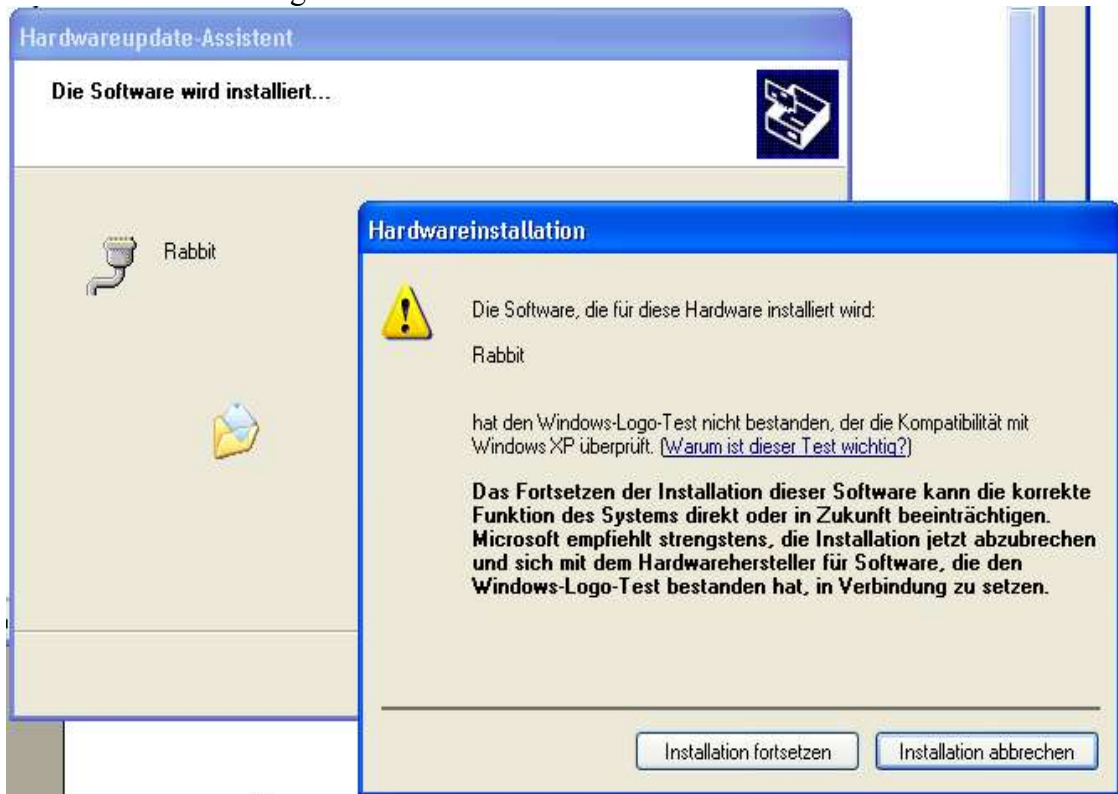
Hardwareupdate-Assistent

Die Software wird installiert...

Rabbit

Hardwareinstallation

Die Software, die für diese Hardware installiert wird:

Rabbit

hat den Windows-Logo-Test nicht bestanden, der die Kompatibilität mit Windows XP überprüft. (Warum ist dieser Test wichtig?)

Das Fortsetzen der Installation dieser Software kann die korrekte Funktion des Systems direkt oder in Zukunft beeinträchtigen. Microsoft empfiehlt strengstens, die Installation jetzt abzubrechen und sich mit dem Hardwarehersteller für Software, die den Windows-Logo-Test bestanden hat, in Verbindung zu setzen.

Installation fortsetzen

Installation abbrechen